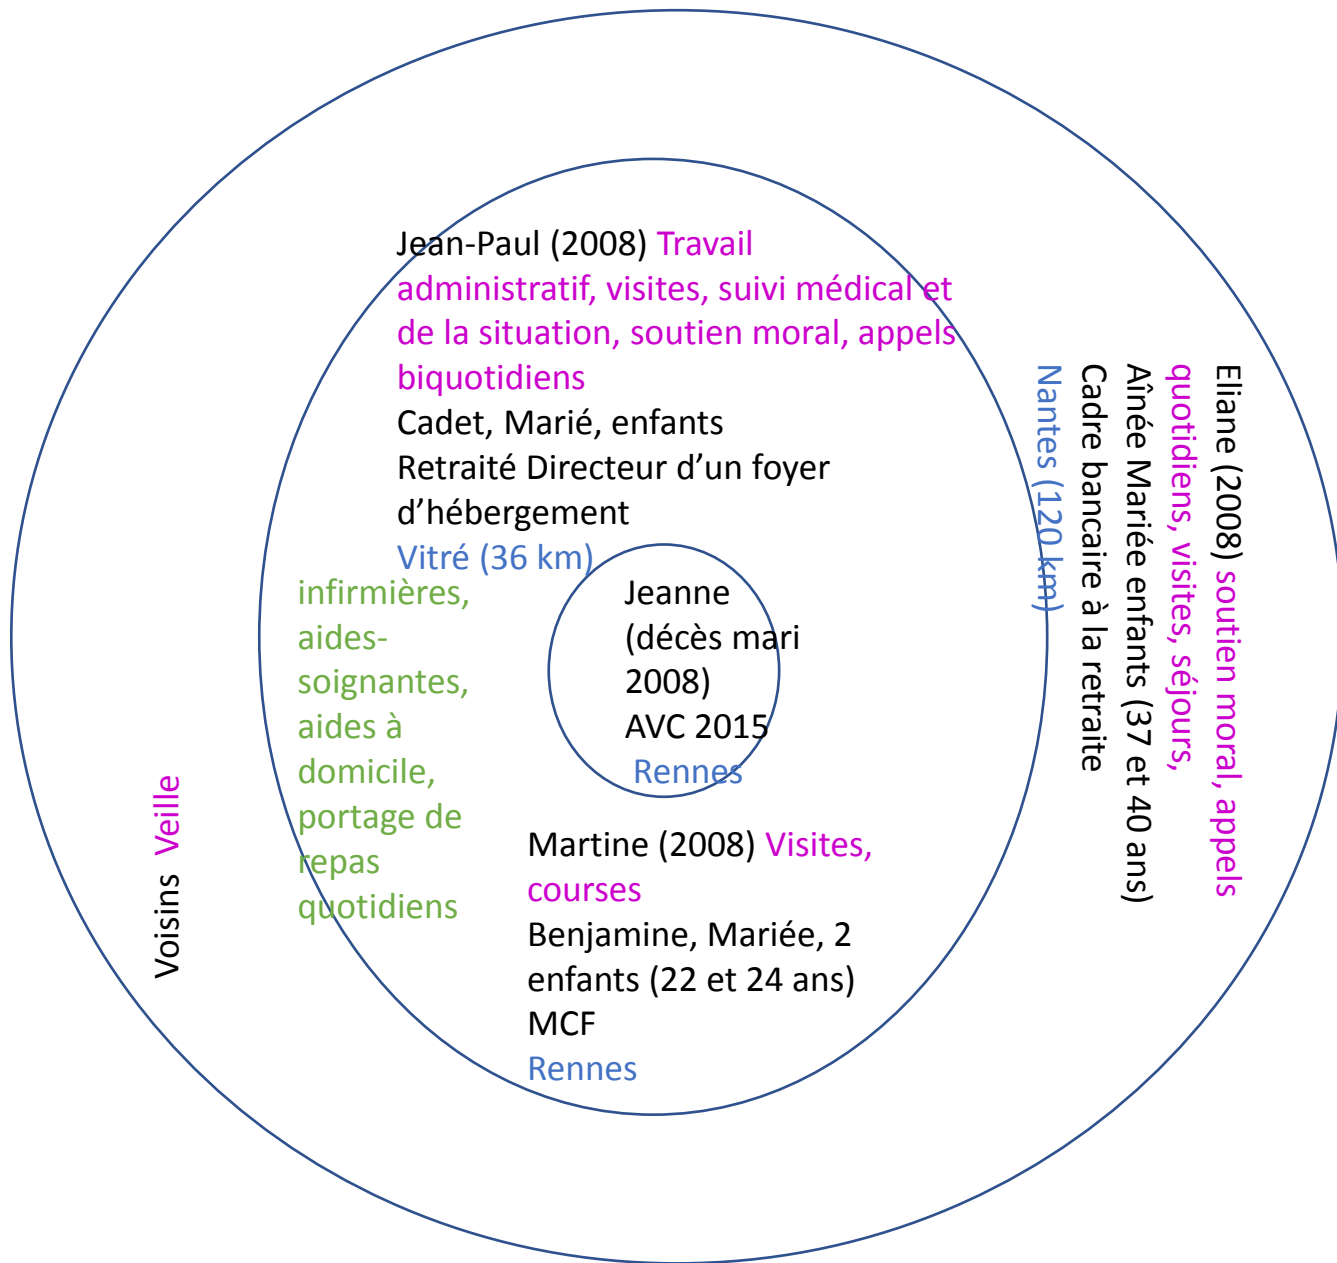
Jean-Paul (2008) Travail administratif, visites, suivi médical et de la situation, soutien moral, appels biquotidiens
Cadet, Marié, enfants
Retraité Directeur d'un foyer d'hébergement
Vitré (36 km)

infirmières, aides-soignantes, aides à domicile, portage de repas quotidiens

Jeanne (décès mari 2008)
AVC 2015
Rennes

Martine (2008) Visites, courses
Benjamine, Mariée, 2 enfants (22 et 24 ans)
MCF
Rennes

Eliane (2008) soutien moral, appels quotidiens, visites, séjours,
Aînée Mariée enfants (37 et 40 ans)
Cadre bancaire à la retraite
Nantes (120 km)

Voisins Veille